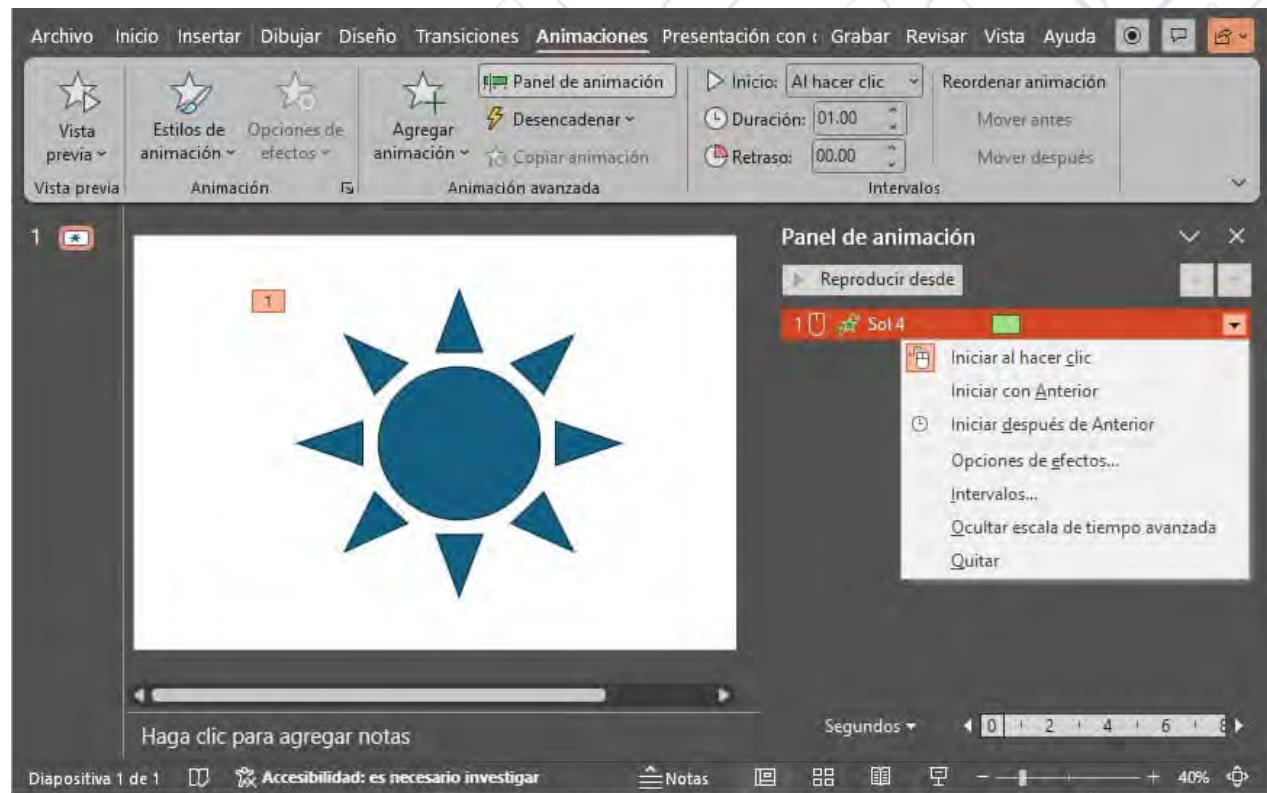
Archivo Inicio Insertar Dibujar Diseño Transiciones Animaciones Presentación con ( Grabar Revisar Vista Ayuda

Vista previa
Estilos de animación
Opciones de efectos
Agregar animación
Panel de animación
Desencadenar
Copiar animación
Inicio: Al hacer clic
Duración: 01.00
Retraso: 00.00
Reordenar animación
Mover antes
Mover después
Vista previa
Animación
Animación avanzada
Intervalos

1

1

Panel de animación
Reproducir desde
1 Sol 4
Iniciar al hacer clic
Iniciar con Anterior
Iniciar después de Anterior
Opciones de efectos...
Intervalos...
Ocultar escala de tiempo avanzada
Quitar

Haga clic para agregar notas
Segundos
0 2 4 6 8

Diapositiva 1 de 1 Accesibilidad: es necesario investigar Notas 40%